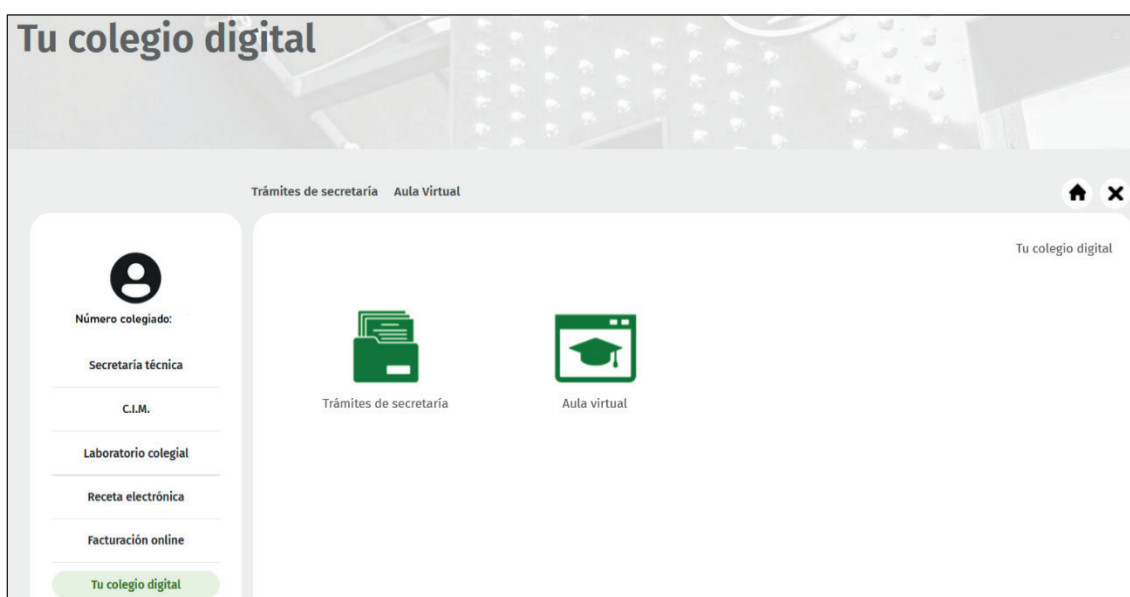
Tu colegio digital

Trámites de secretaría Aula Virtual

Tu colegio digital

Número colegiado:

Secretaría técnica

C.I.M.

Laboratorio colegial

Receta electrónica

Facturación online

Tu colegio digital

Trámites de secretaría

Aula virtual